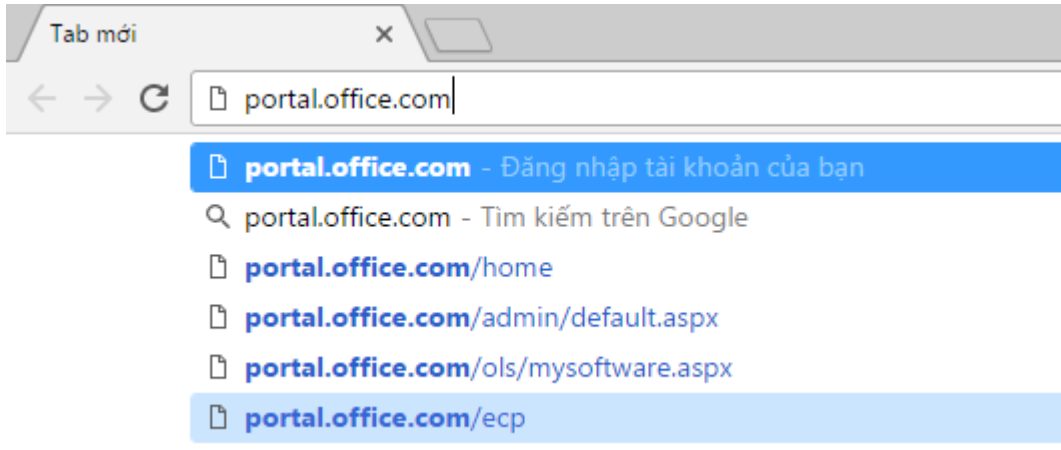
Tab mới ×

portal.office.com

portal.office.com - Đăng nhập tài khoản của bạn
portal.office.com - Tìm kiếm trên Google
portal.office.com/home
portal.office.com/admin/default.aspx
portal.office.com/ols/mysoftware.aspx
portal.office.com/ecp